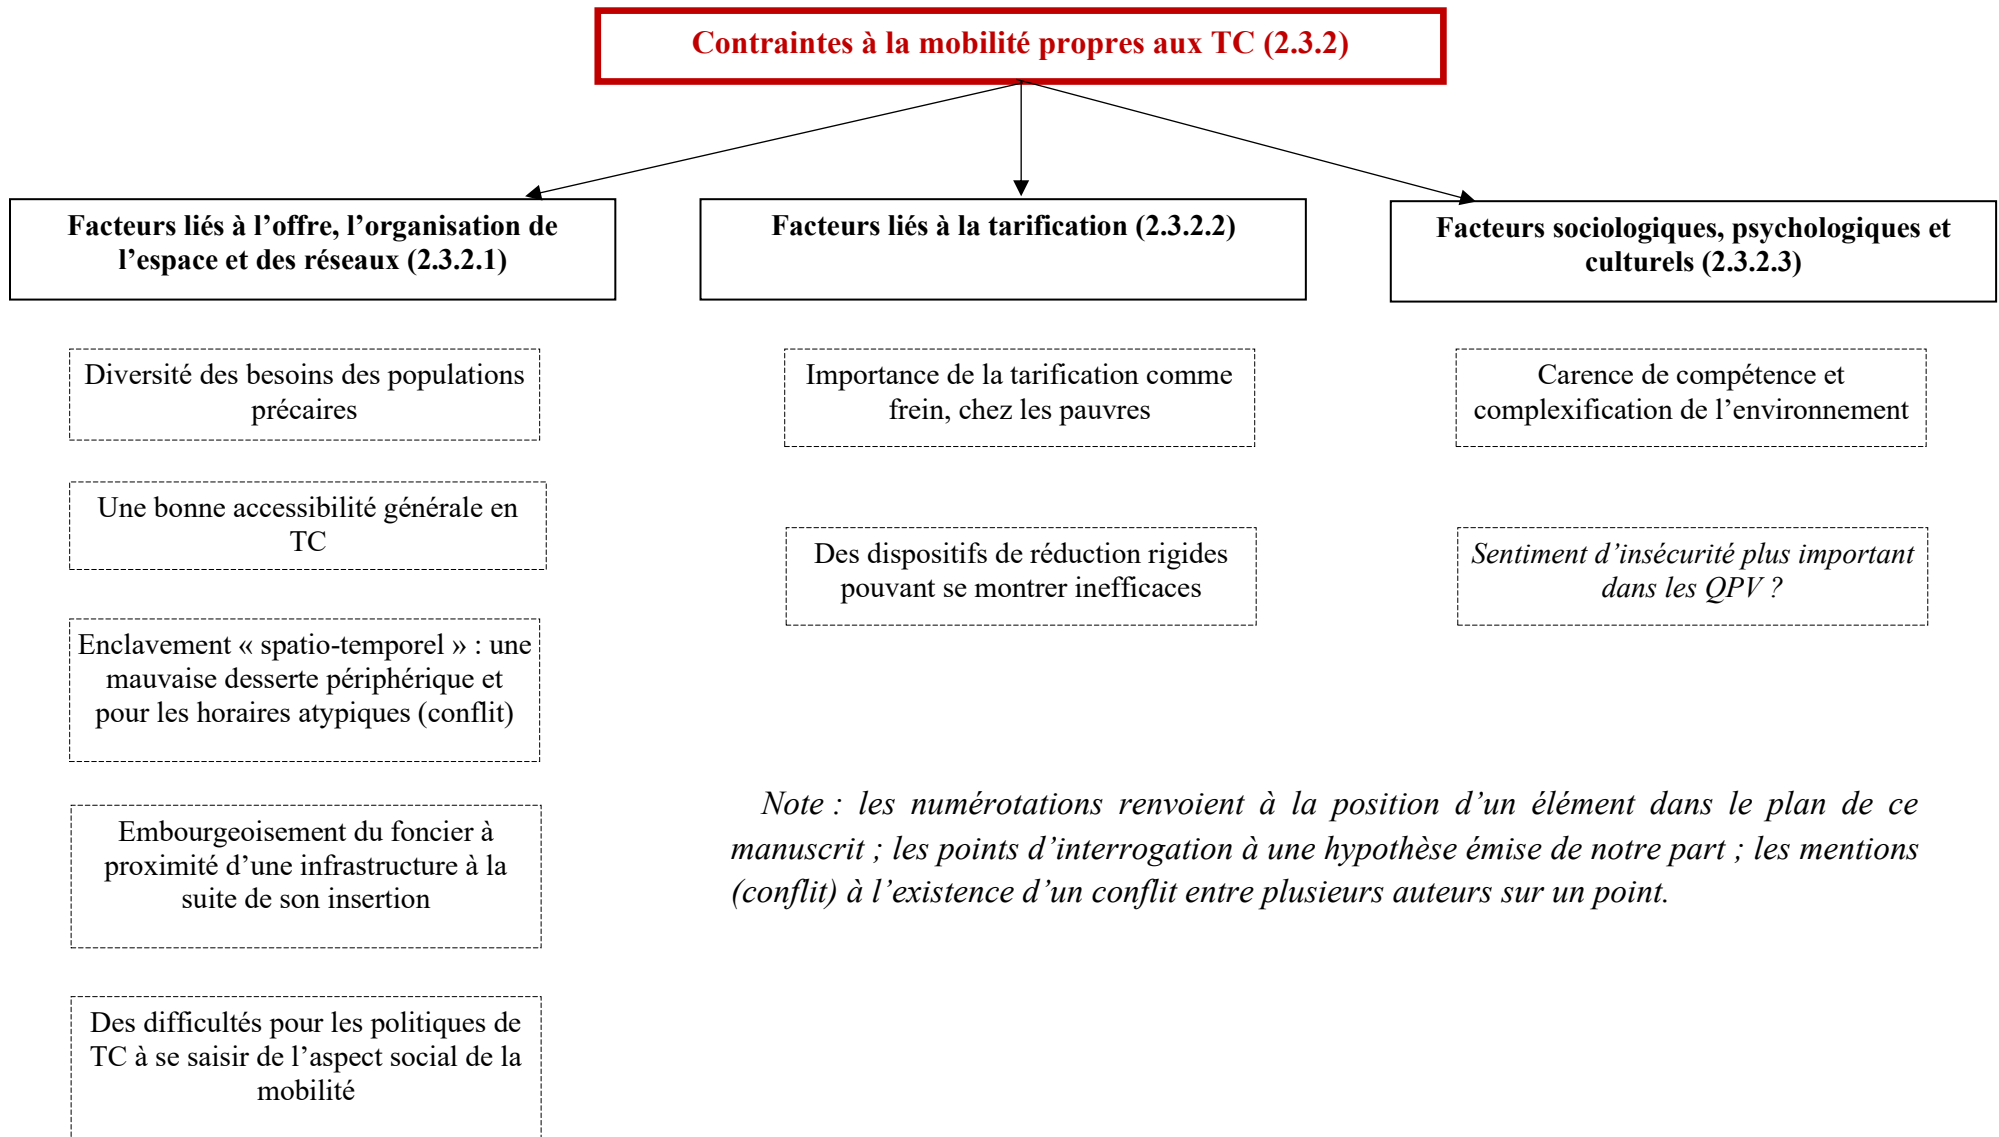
Contraintes à la mobilité propres aux TC (2.3.2)

Facteurs liés à l'offre, l'organisation de l'espace et des réseaux (2.3.2.1)

Diversité des besoins des populations précaires

Une bonne accessibilité générale en TC

Enclavement « spatio-temporel » : une mauvaise desserte périphérique et pour les horaires atypiques (conflit)

Embourgeoisement du foncier à proximité d'une infrastructure à la suite de son insertion

Des difficultés pour les politiques de TC à se saisir de l'aspect social de la mobilité

Facteurs liés à la tarification (2.3.2.2)

Importance de la tarification comme frein, chez les pauvres

Des dispositifs de réduction rigides pouvant se montrer inefficaces

Facteurs sociologiques, psychologiques et culturels (2.3.2.3)

Carence de compétence et complexification de l'environnement

Sentiment d'insécurité plus important dans les QPV ?

Note : les numérotations renvoient à la position d'un élément dans le plan de ce manuscrit ; les points d'interrogation à une hypothèse émise de notre part ; les mentions (conflit) à l'existence d'un conflit entre plusieurs auteurs sur un point.